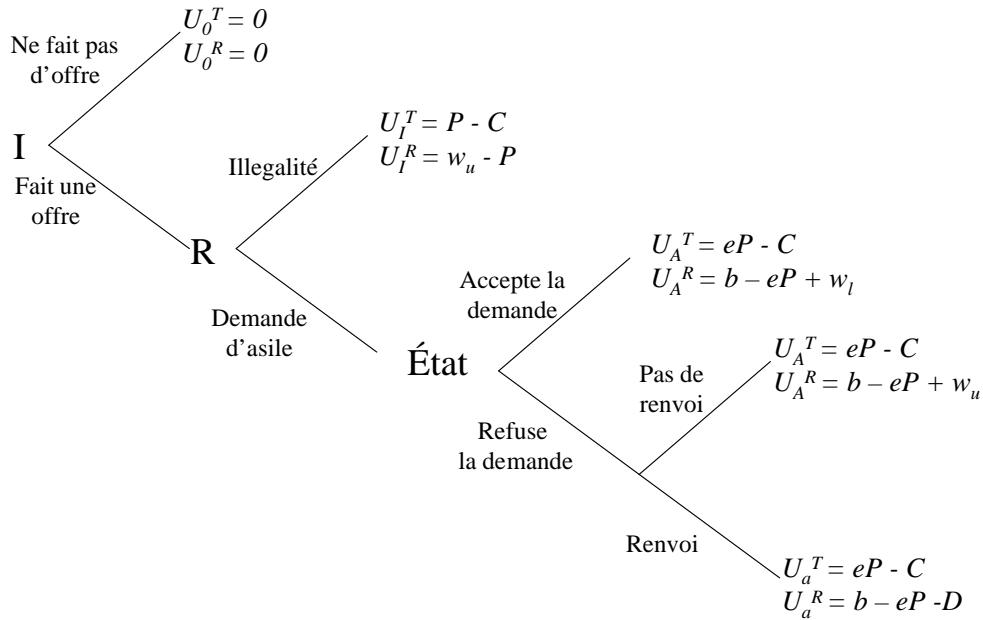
I

Ne fait pas d'offre

$U_0^T = 0$
$U_0^R = 0$

Fait une offre

R

Illegalité

$U_I^T = P - C$
$U_I^R = w_u - P$

Demande d'asile

État

Accepte la demande

$U_A^T = eP - C$
$U_A^R = b – eP + w_l$

Refuse la demande

Pas de renvoi

$U_A^T = eP - C$
$U_A^R = b – eP + w_u$

Renvoi

$U_a^T = eP - C$
$U_a^R = b – eP -D$